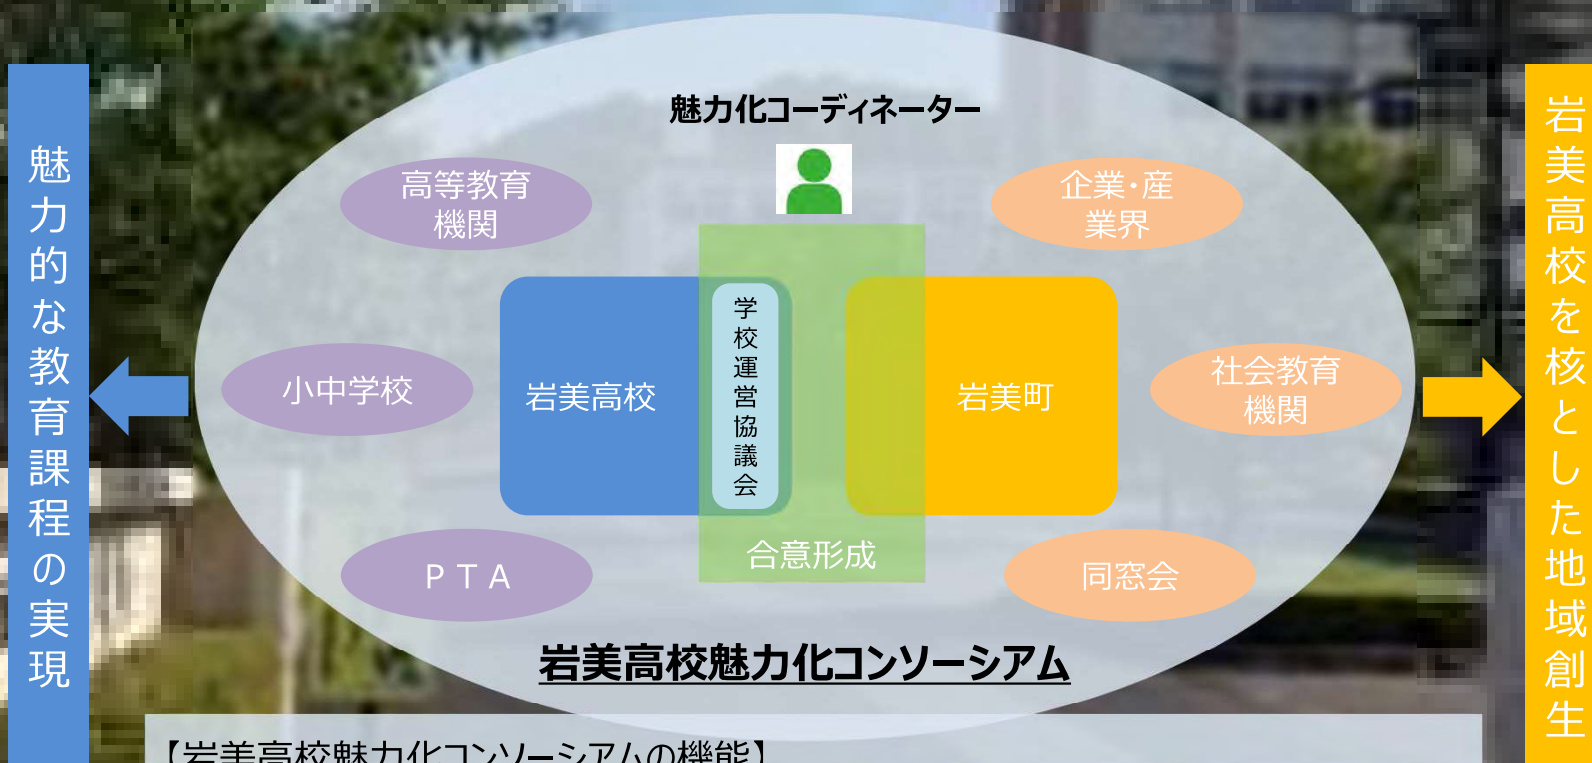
魅力的な教育課程の実現

魅力化コーディネーター

高等教育機関

企業・産業界

小中学校

岩美高校

学校運営協議会

岩美町

社会教育機関

ＰＴＡ

合意形成

同窓会

岩美高校魅力化コンソーシアム

岩美高校を核とした地域創生

【岩美高校魅力化コンソーシアムの機能】